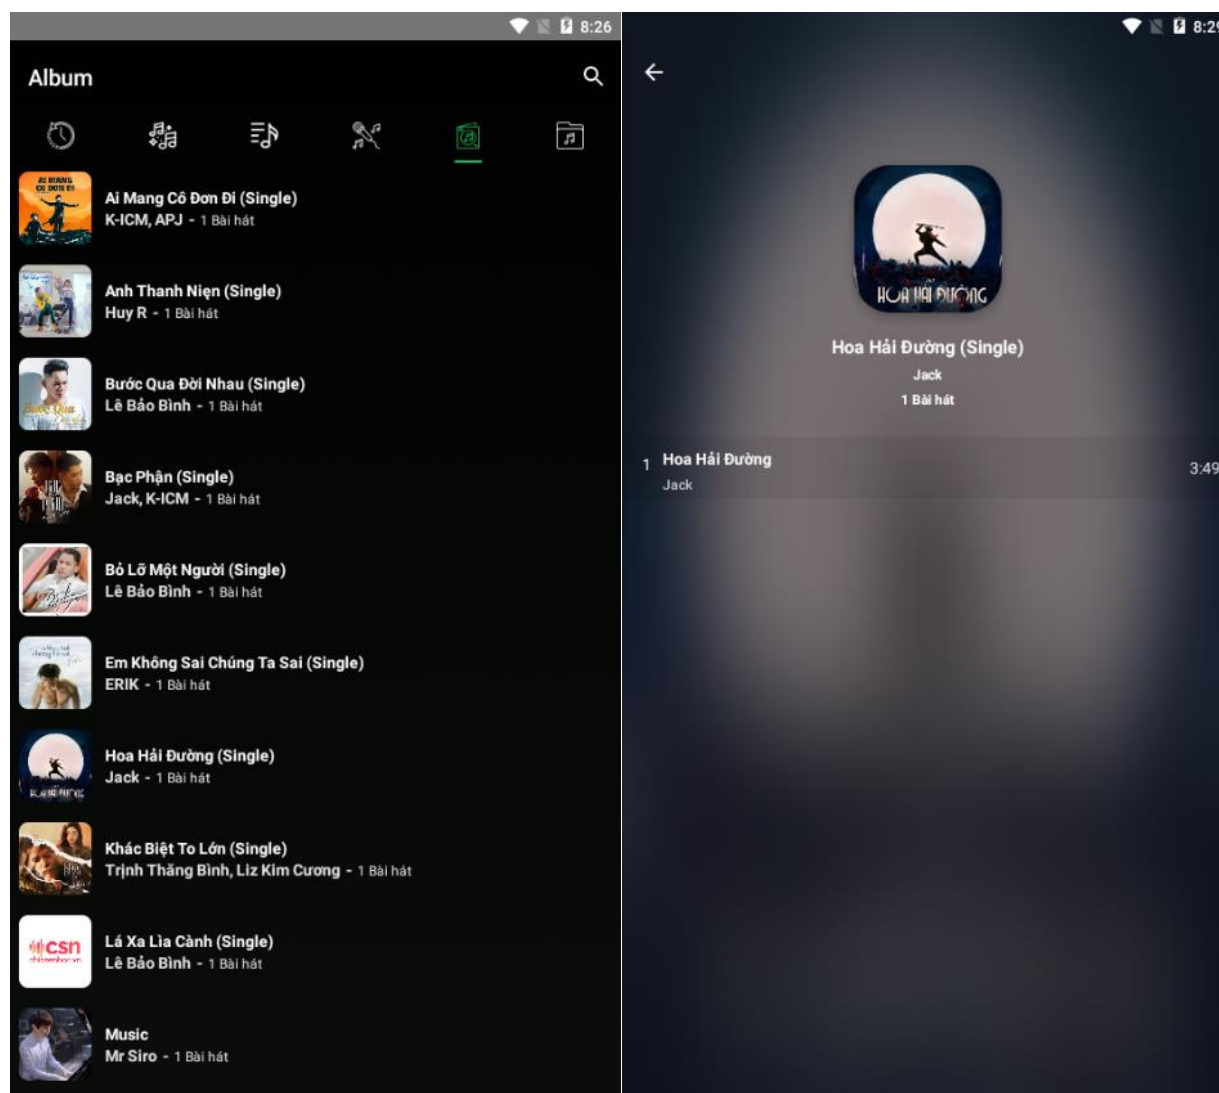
8:26

Album

Ai Mang Cô Đơn Đi (Single)
K-ICM, APJ - 1 Bài hát

Anh Thanh Niện (Single)
Huy R - 1 Bài hát

Bước Qua Đời Nhau (Single)
Lê Bảo Bình - 1 Bài hát

Bạc Phận (Single)
Jack, K-ICM - 1 Bài hát

Bỏ Lỡ Một Người (Single)
Lê Bảo Bình - 1 Bài hát

Em Không Sai Chúng Ta Sai (Single)
ERIK - 1 Bài hát

Hoa Hải Đường (Single)
Jack - 1 Bài hát

Khác Biệt To Lớn (Single)
Trịnh Thăng Bình, Liz Kim Cương - 1 Bài hát

csn

Lá Xa Lìa Cành (Single)
Lê Bảo Bình - 1 Bài hát

Music
Mr Siro - 1 Bài hát

8:2

HOA HẢI ĐƯỜNG

Hoa Hải Đường (Single)
Jack
1 Bài hát

1 Hoa Hải Đường
Jack
3:49